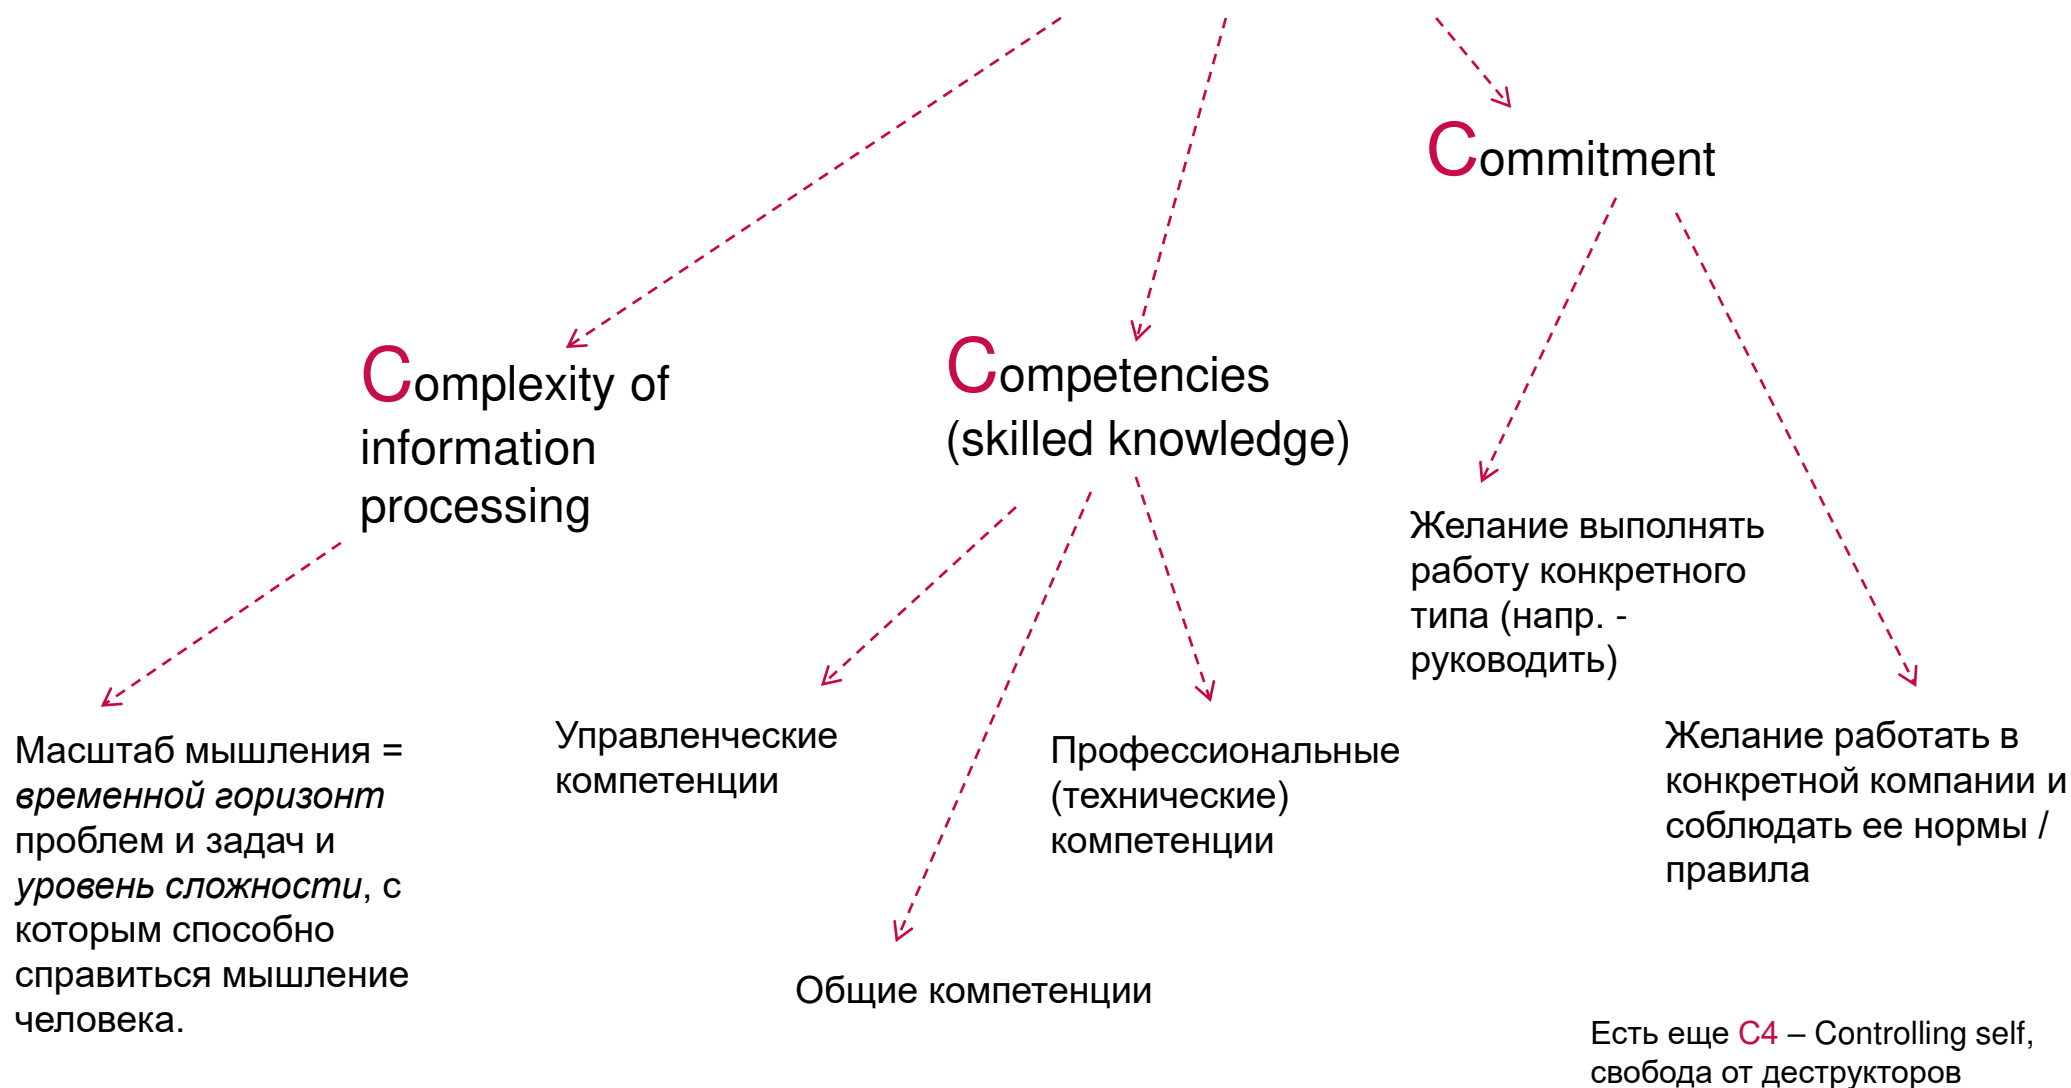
Commitment

Complexity of information processing

Competencies (skilled knowledge)

Желание выполнять работу конкретного типа (напр. - руководить)

Масштаб мышления = *временной горизонт* проблем и задач и *уровень сложности*, с которым способно справиться мышление человека.

Управленческие компетенции

Профессиональные (технические) компетенции

Желание работать в конкретной компании и соблюдать ее нормы / правила

Общие компетенции

Есть еще C4 – Controlling self, свобода от деструкторов